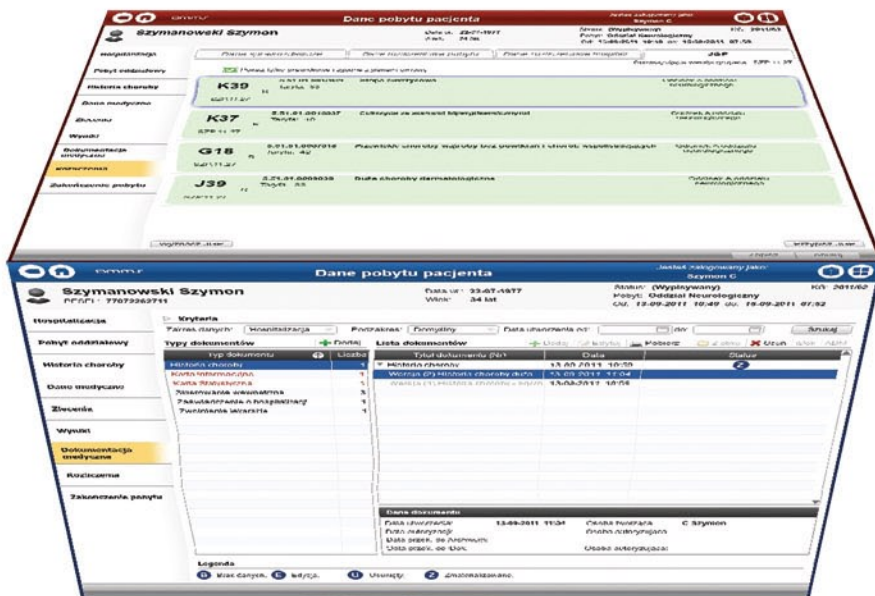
Dane pobytu pacjenta

Szymanowski Szymon

Hospitalizacja
Pobyt oddziałowy
Historia choroby
Dane medyczne
Zlecenia
Wyniki
Dokumentacja medyczna
Rozliczenia
Zakończenie pobytu

K39
K37
G18
J39

Dane pobytu pacjenta

Jesteś zalogowany jako: Szymon C

Szymanowski Szymon
PESEL: 77072362711

Data ur.: 23-07-1977
Wiek: 34 lat

Status: (Wypisywany)
Pobyt: Oddział Neurologiczny
Od: 13-09-2011 10:49 do: 15-09-2011 07:52

KG: 2011/62

Hospitalizacja
Pobyt oddziałowy
Historia choroby
Dane medyczne
Zlecenia
Wyniki
Dokumentacja medyczna
Rozliczenia
Zakończenie pobytu

Kryteria
Zakres danych: Hospitalizacja
Podzakres: Domyślny
Data utworzenia od: do:
Szukaj

Typy dokumentów
Dodaj

| Typ dokumentu | Liczba |
|---|---|
| Historia choroby | 1 |
| Karta informacyjna | 1 |
| Karta Statystyczna | 1 |
| Zaświadczenie o… | 3 |
| Zaświadczenie o hospitalizacji | 1 |
| Zwolnienie lekarskie | 1 |

Lista dokumentów
Dodaj Edytuj Pobierz Usuń

| Tytuł dokumentu (Nr) | Data | Status |
|---|---|---|
| Historia choroby | 13-09-2011 10:50 | |
| Wersja (2) Historia choroby dział… | 13-09-2011 11:04 | |
| Wersja (1) Historia choroby … | 13-09-2011 10:58 | |

Dane dokumentu
Data utworzenia: 13-09-2011 11:34
Osoba tworząca: C Szymon
Data autoryzacji:
Osoba autoryzująca:
Data przek. do Archiwum:
Data przek. do Ośr.:
Osoba autoryzująca:

Legenda
Brak danych. Edycja. Usunięty. Zautoryzowano.